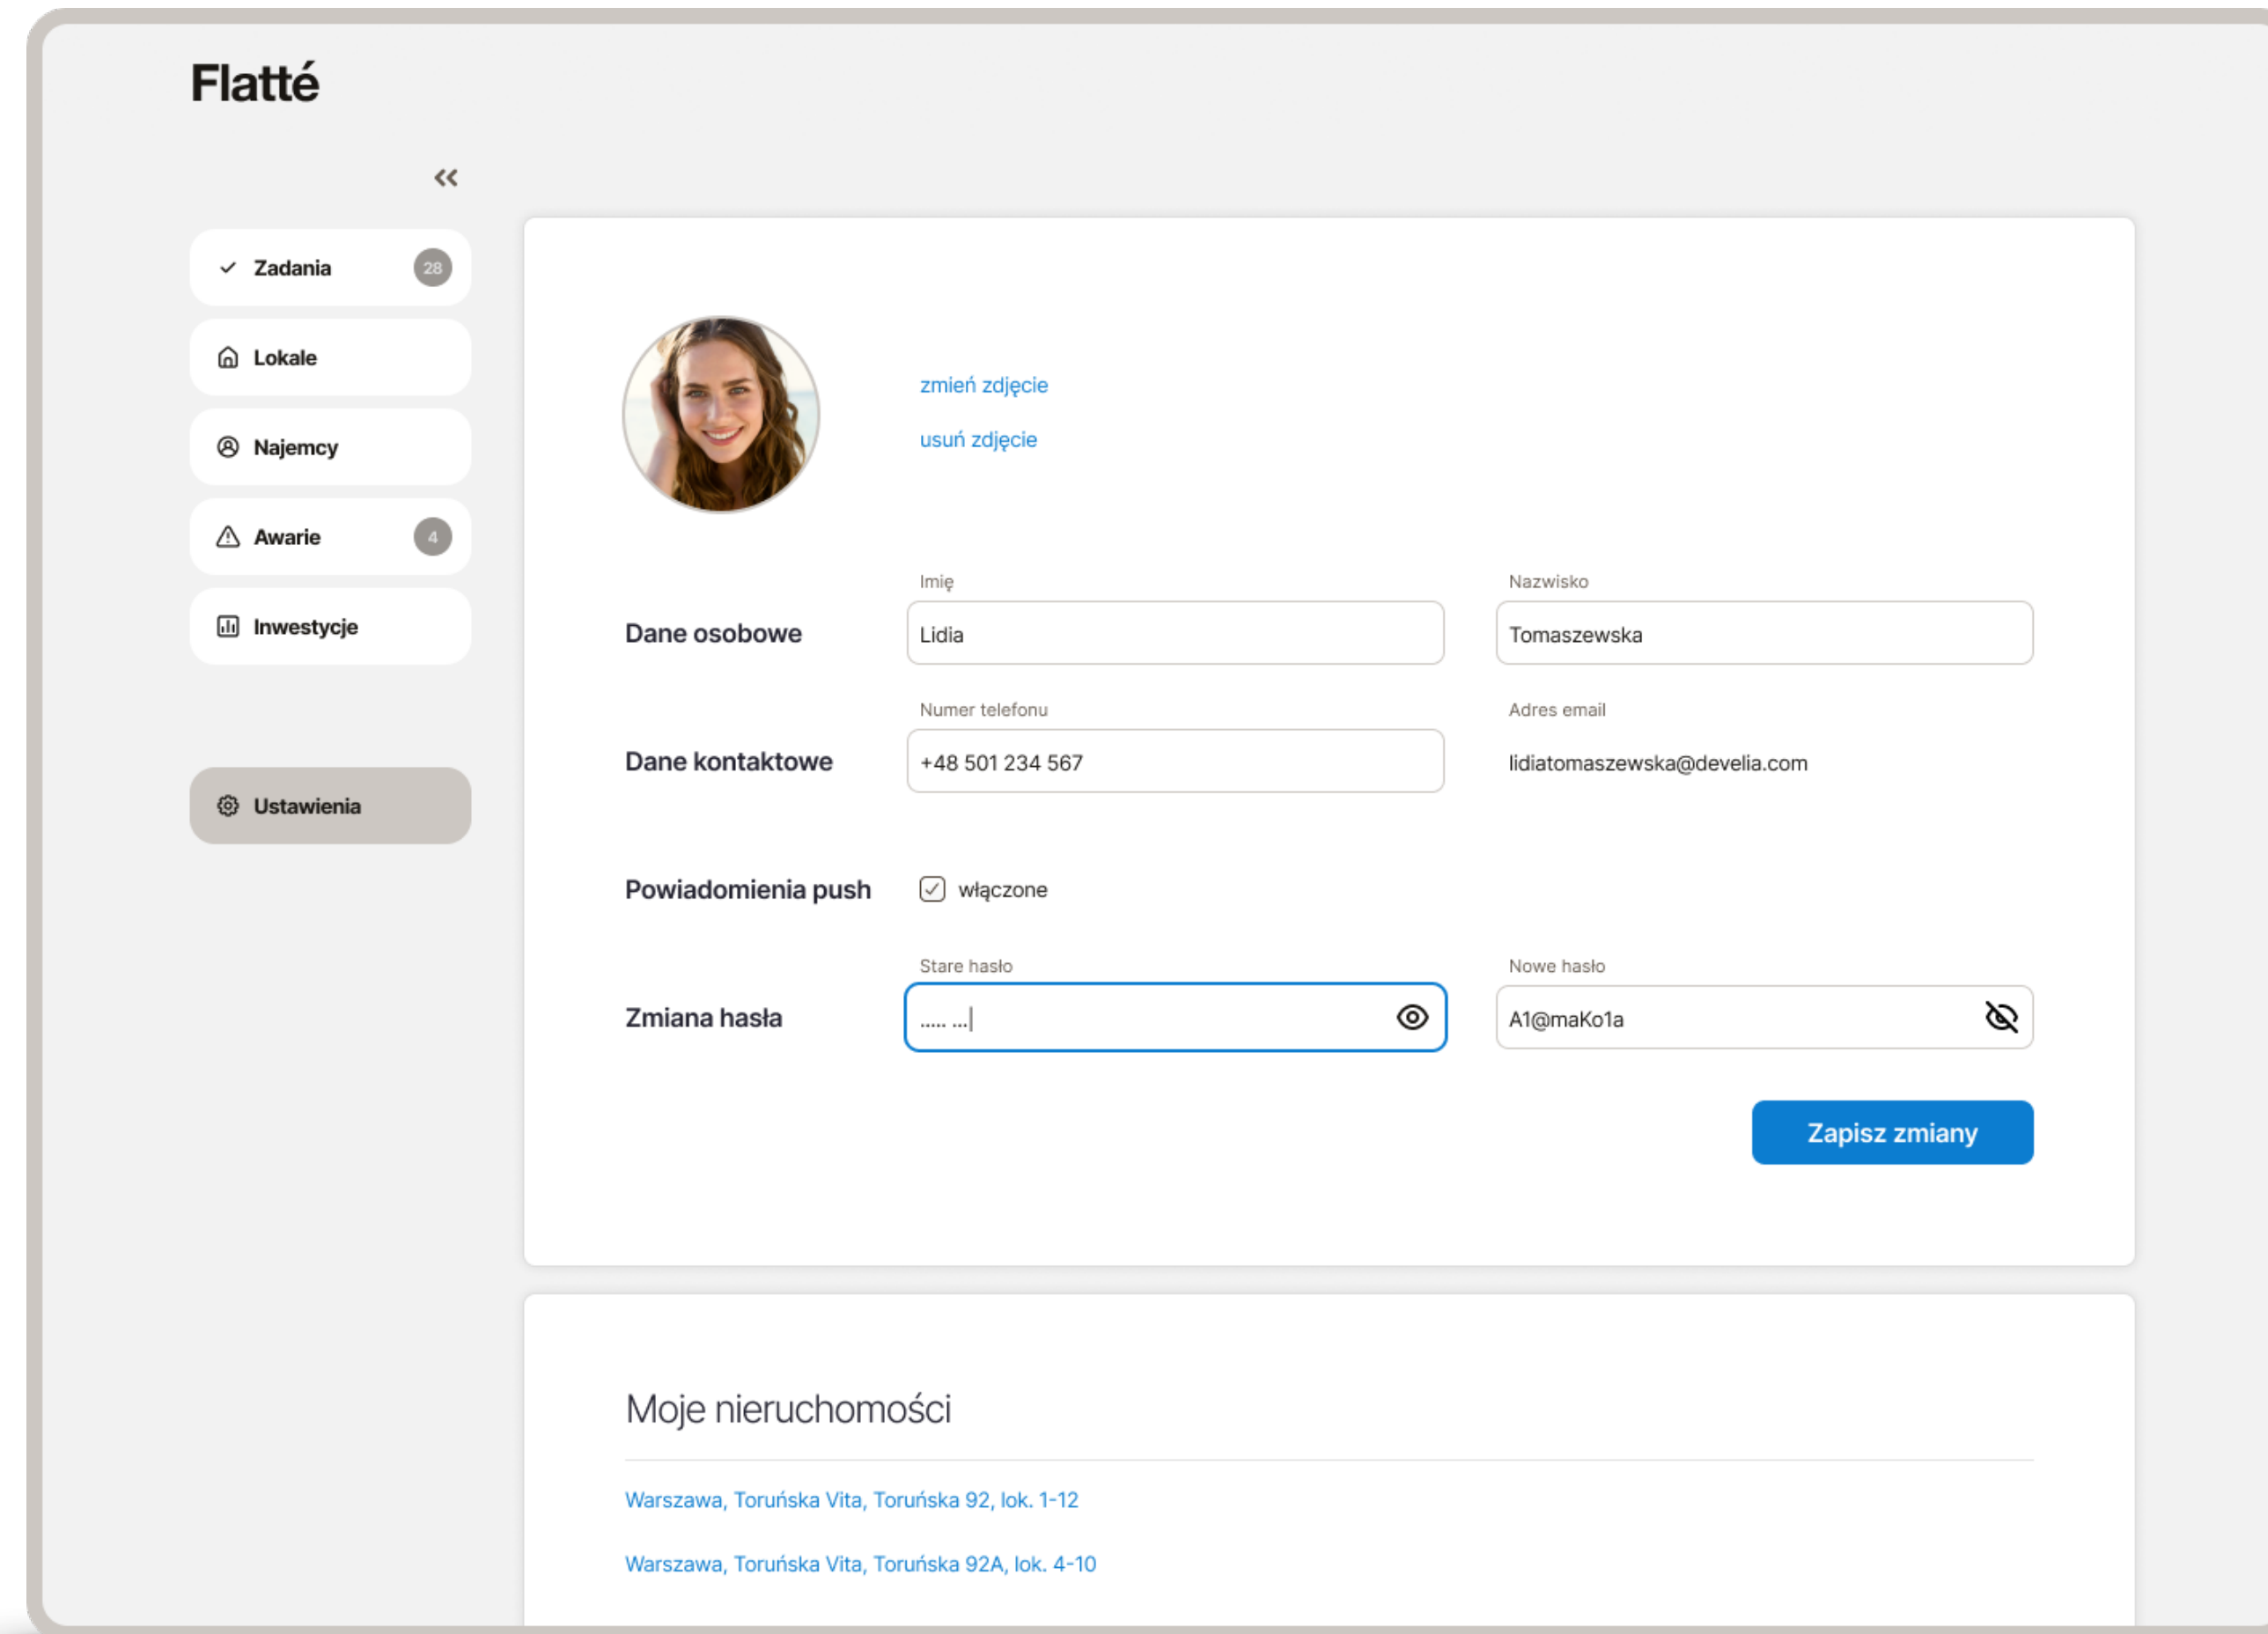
Flatté

«

Zadania 28

Lokale

Najemcy

Awarie 4

Inwestycje

Ustawienia

zmień zdjęcie

usuń zdjęcie

Dane osobowe

Imię
Lidia

Nazwisko
Tomaszewska

Dane kontaktowe

Numer telefonu
+48 501 234 567

Adres email
lidiatomaszewska@develia.com

Powiadomienia push

włączone

Zmiana hasła

Stare hasło
..... ...

Nowe hasło
A1@maKo1a

Zapisz zmiany

Moje nieruchomości

Warszawa, Toruńska Vita, Toruńska 92, lok. 1-12

Warszawa, Toruńska Vita, Toruńska 92A, lok. 4-10